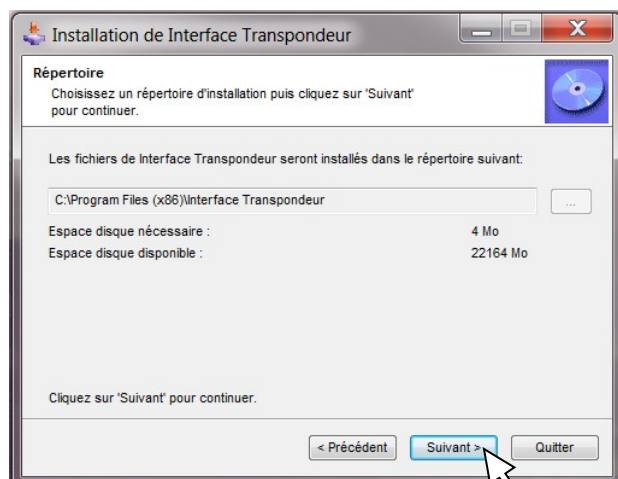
Installation de Interface Transpondeur

Répertoire
Choisissez un répertoire d'installation puis cliquez sur 'Suivant' pour continuer.

Les fichiers de Interface Transpondeur seront installés dans le répertoire suivant:

C:\Program Files (x86)\Interface Transpondeur

...

| Espace disque nécessaire : | 4 Mo |
|---|---|
| Espace disque disponible : | 22164 Mo |

Cliquez sur 'Suivant' pour continuer.

< Précédent
Suivant >
Quitter